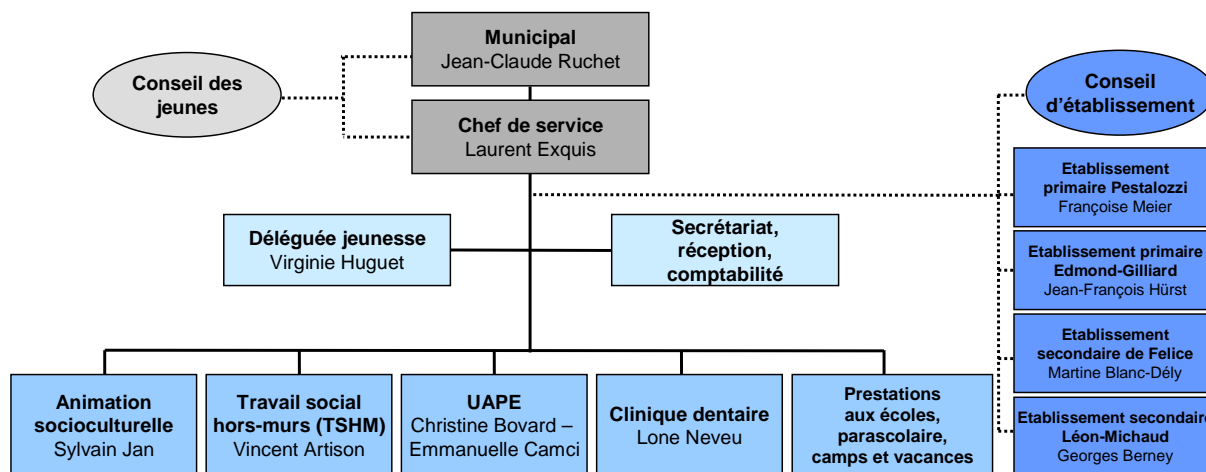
Municipal
Jean-Claude Ruchet

Conseil des jeunes

Chef de service
Laurent Exquis

Conseil d'établissement

Etablissement primaire Pestalozzi
Françoise Meier

Etablissement primaire Edmond-Gilliard
Jean-François Hürst

Etablissement secondaire de Felice
Martine Blanc-Dély

Etablissement secondaire Léon-Michaud
Georges Berney

Déléguée jeunesse
Virginie Huguet

Secrétariat, réception, comptabilité

Animation socioculturelle
Sylvain Jan

Travail social hors-murs (TSHM)
Vincent Artison

UAPE
Christine Bovard – Emmanuelle Camci

Clinique dentaire
Lone Neveu

Prestations aux écoles, parascolaire, camps et vacances